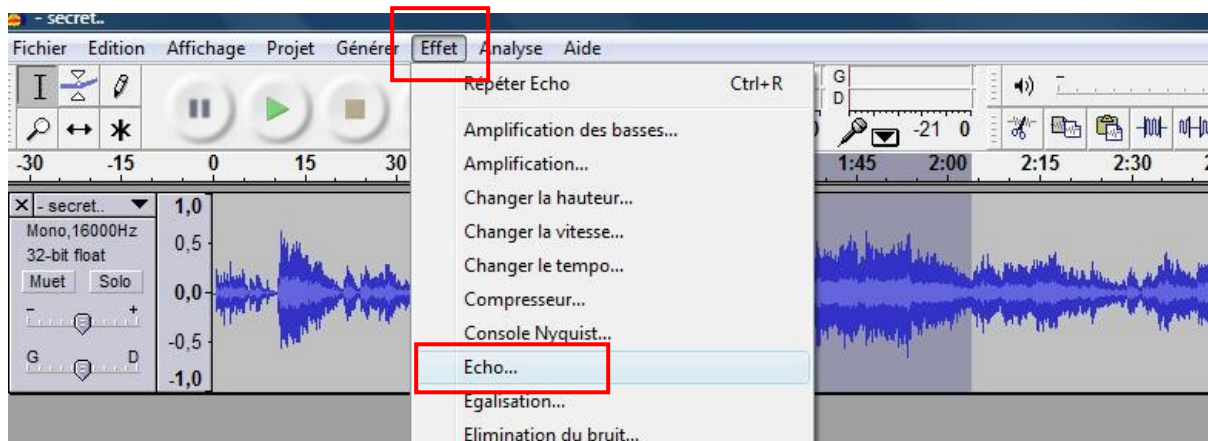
- secret..

Fichier Edition Affichage Projet Générer Effet Analyse Aide

Répéter Echo Ctrl+R

Amplification des basses...

Amplification...

Changer la hauteur...

Changer la vitesse...

Changer le tempo...

Compresseur...

Console Nyquist...

Echo...

Egalisation...

Elimination du bruit...

G
D

-21 0

-30 -15 0 15 30 1:45 2:00 2:15 2:30

- secret..
Mono,16000Hz
32-bit float
Muet Solo
G D

1,0
0,5
0,0
-0,5
-1,0